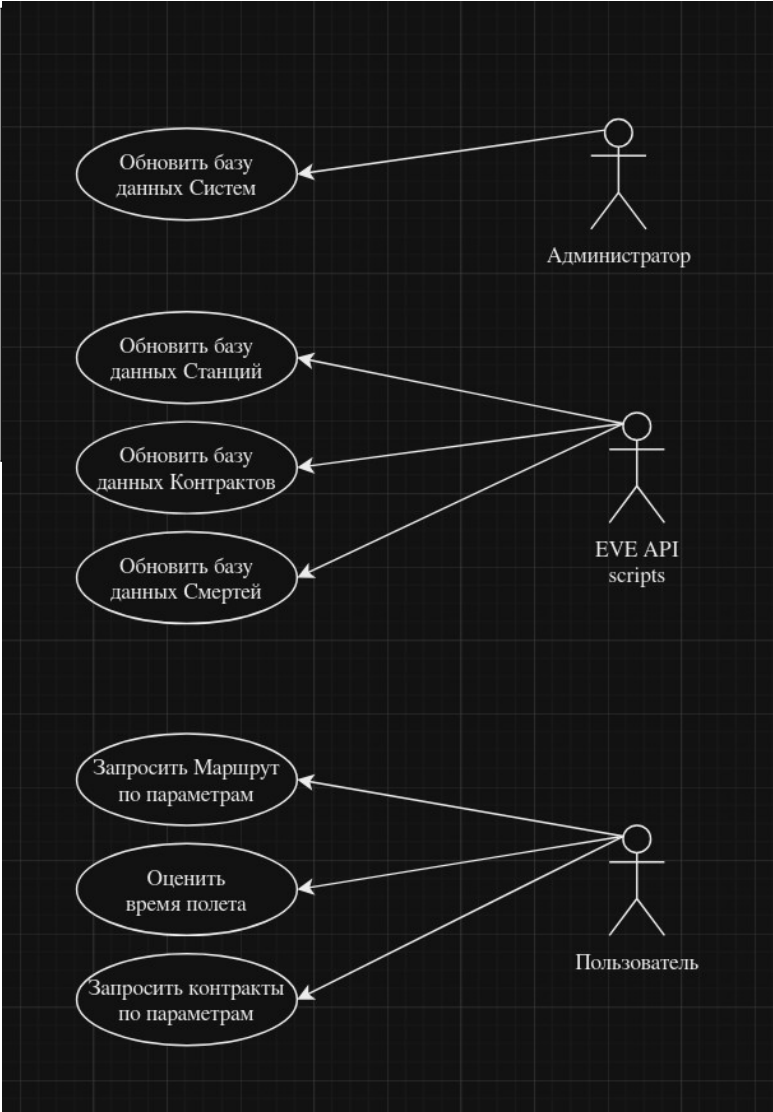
Обновить базу данных Систем

Администратор

Обновить базу данных Станций

Обновить базу данных Контрактов

Обновить базу данных Смертей

EVE API scripts

Запросить Маршрут по параметрам

Оценить время полета

Запросить контракты по параметрам

Пользователь